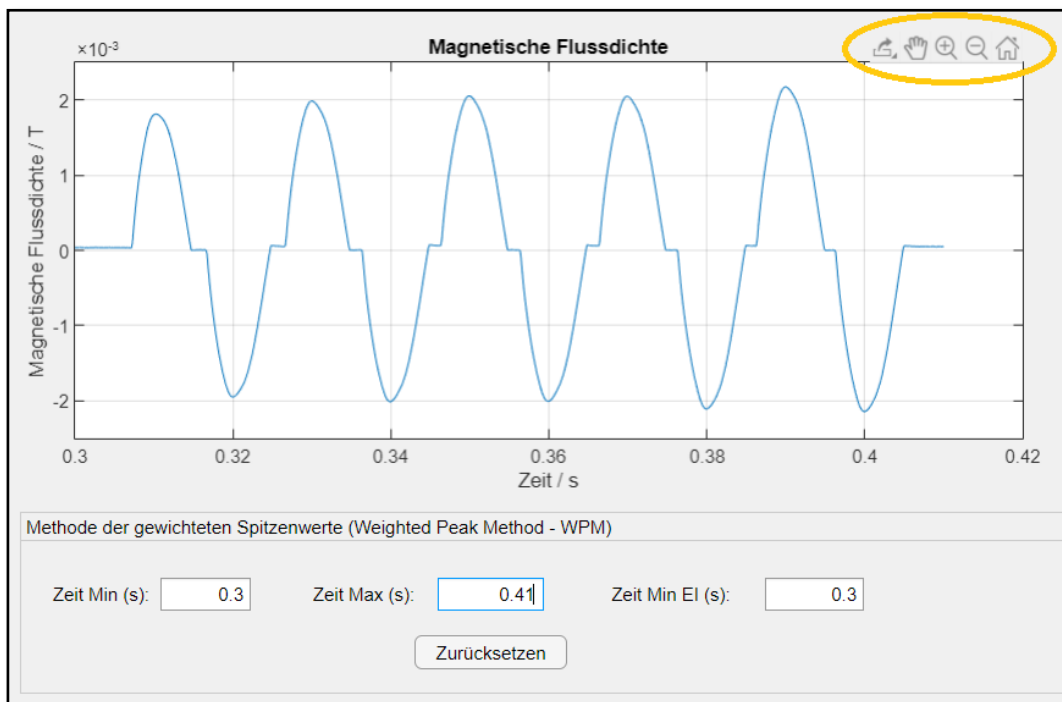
$\times10^{-3}$

Magnetische Flussdichte

Magnetische Flussdichte / T

2
1
0
-1
-2

0.3 0.32 0.34 0.36 0.38 0.4 0.42

Zeit / s

Methode der gewichteten Spitzenwerte (Weighted Peak Method - WPM)

Zeit Min (s): 0.3

Zeit Max (s): 0.41

Zeit Min El (s): 0.3

Zurücksetzen